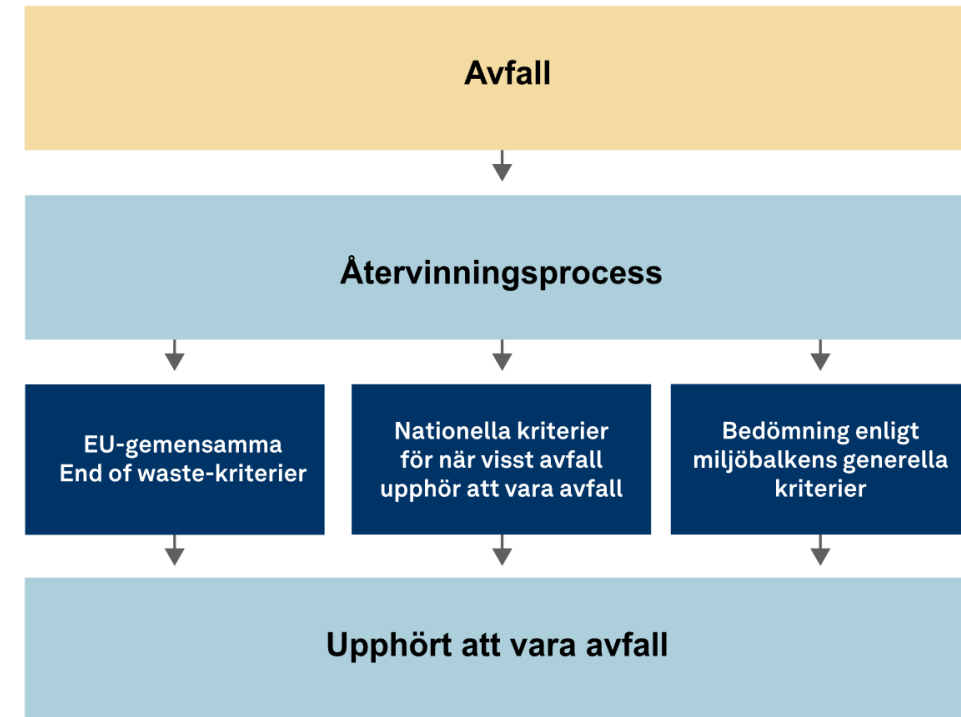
Avfall

Återvinningsprocess

EU-gemensamma End of waste-kriterier

Nationella kriterier för när visst avfall upphör att vara avfall

Bedömning enligt miljöbalkens generella kriterier

Upphört att vara avfall